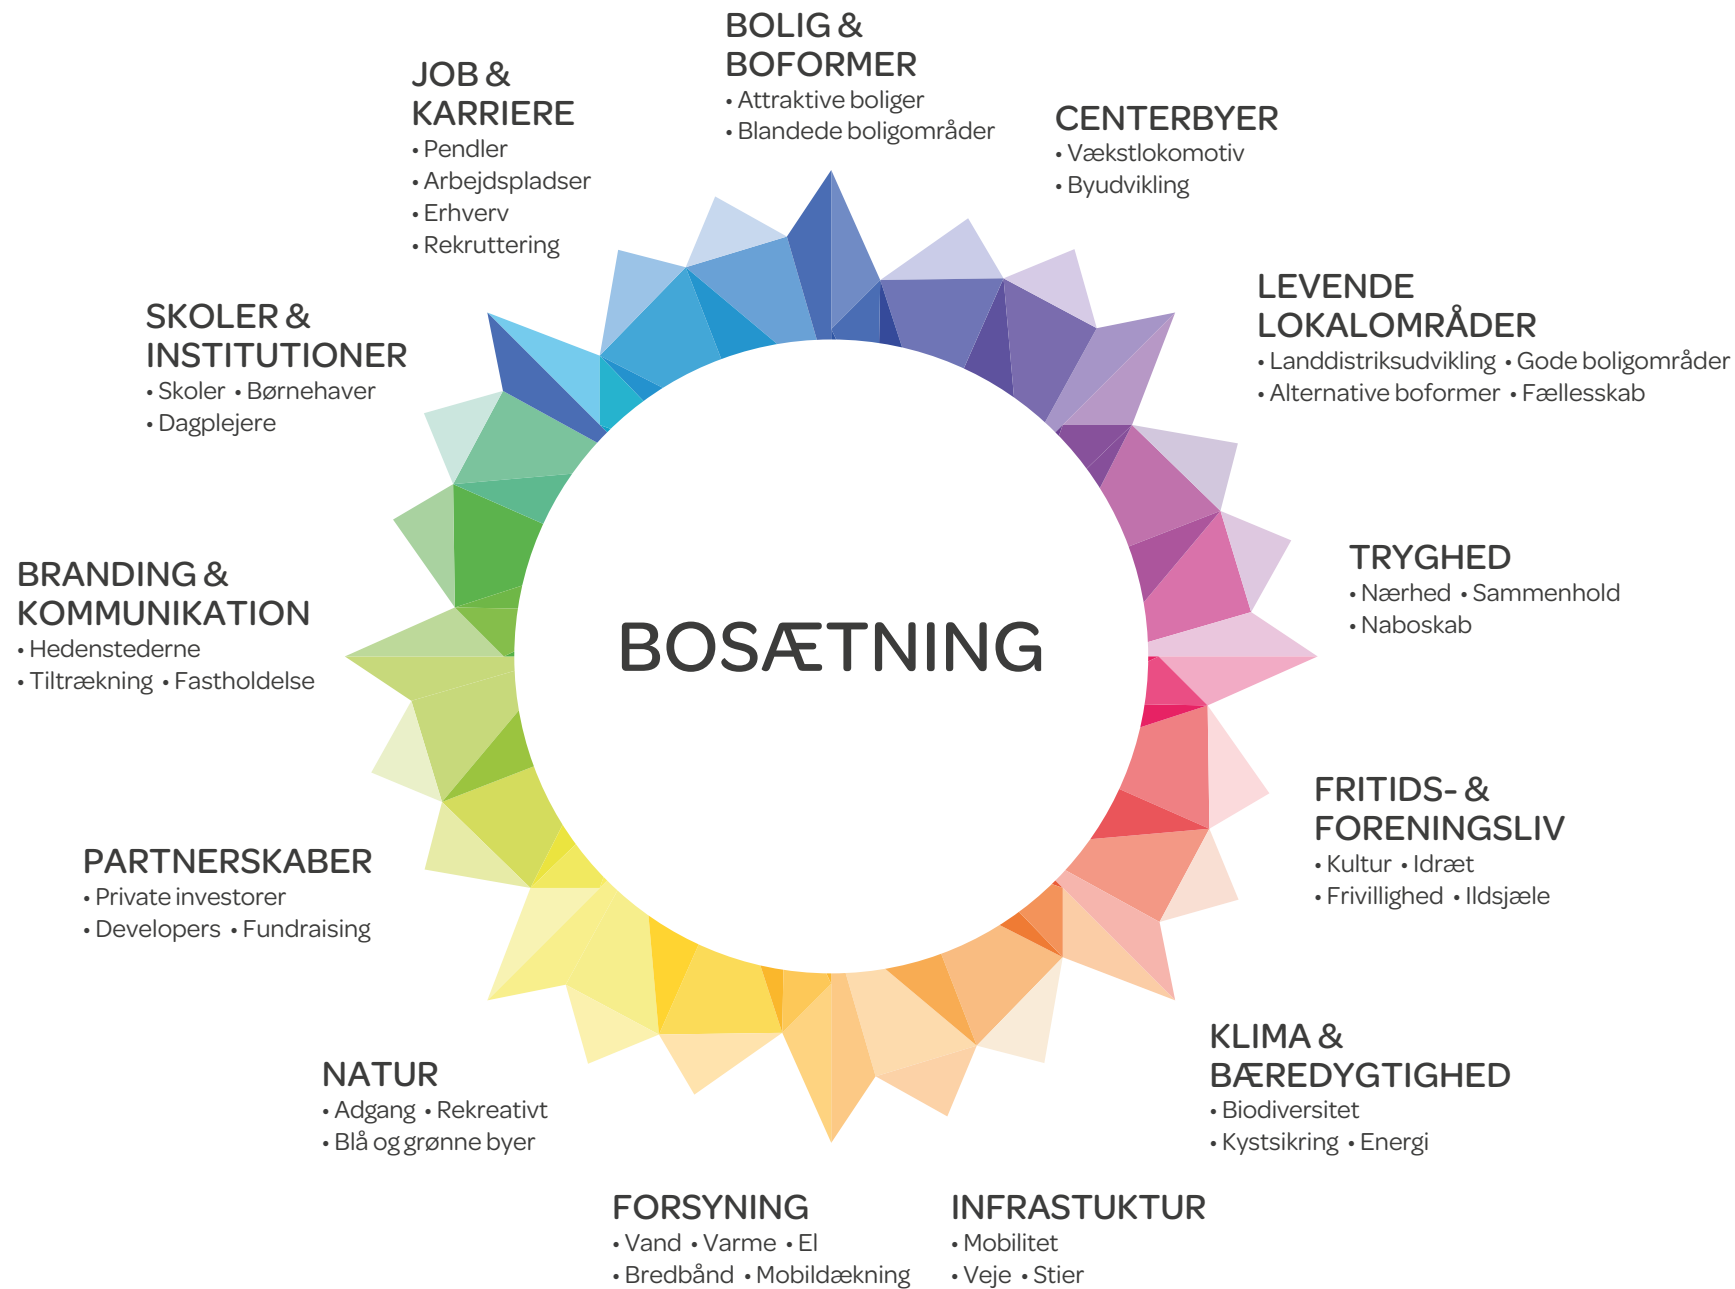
BOLIG & BOFORMER
• Attraktive boliger
• Blandede boligområder

CENTERBYER
• Vækstlokomotiv
• Byudvikling

LEVENDE LOKALOMRÅDER
• Landdistriksudvikling • Gode boligområder
• Alternative boformer • Fællesskab

TRYGHED
• Nærhed • Sammenhold
• Naboskab

FRITIDS- & FORENINGSLIV
• Kultur • Idræt
• Frivillighed • Ildsjæle

KLIMA & BÆREDYGTIGHED
• Biodiversitet
• Kystsikring • Energi

INFRASTUKTUR
• Mobilitet
• Veje • Stier

FORSYNING
• Vand • Varme • El
• Bredbånd • Mobildækning

NATUR
• Adgang • Rekreativt
• Blå og grønne byer

PARTNERSKABER
• Private investorer
• Developers • Fundraising

BRANDING & KOMMUNIKATION
• Hedenstederne
• Tiltrækning • Fastholdelse

SKOLER & INSTITUTIONER
• Skoler • Børnehaver
• Dagplejere

JOB & KARRIERE
• Pendler
• Arbejdspladser
• Erhverv
• Rekruttering

BOSÆTNING